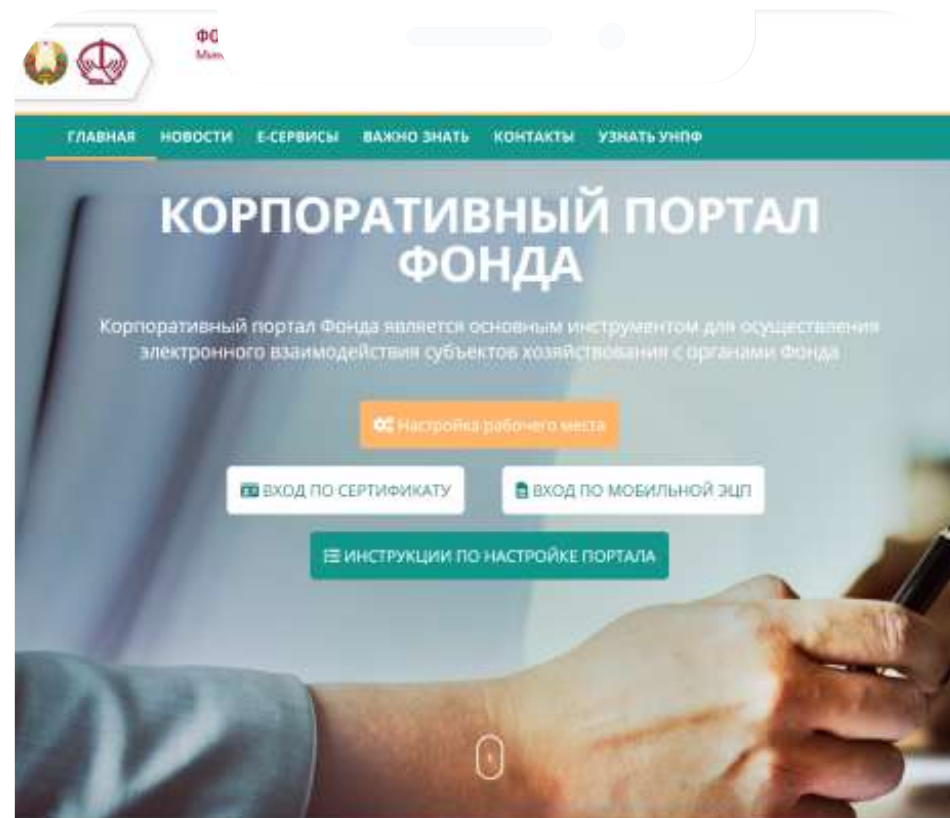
ФО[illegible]
Мин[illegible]

ГЛАВНАЯ НОВОСТИ Е-СЕРВИСЫ ВАЖНО ЗНАТЬ КОНТАКТЫ УЗНАТЬ УНПФ

КОРПОРАТИВНЫЙ ПОРТАЛ ФОНДА

Корпоративный портал Фонда является основным инструментом для осуществления электронного взаимодействия субъектов хозяйствования с органами Фонда

Настройка рабочего места

ВХОД ПО СЕРТИФИКАТУ

ВХОД ПО МОБИЛЬНОЙ ЭЦП

ИНСТРУКЦИИ ПО НАСТРОЙКЕ ПОРТАЛА